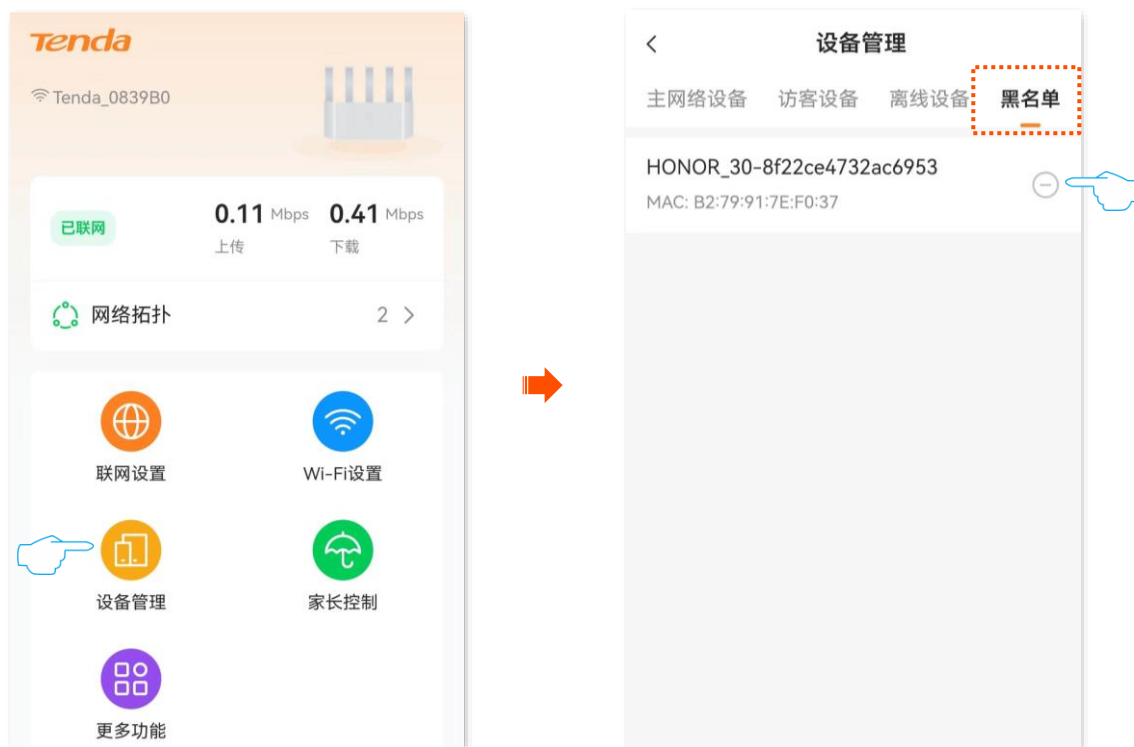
Tenda

Tenda_0839B0

已联网

0.11 Mbps
上传

0.41 Mbps
下载

网络拓扑

2 >

联网设置

Wi-Fi设置

设备管理

家长控制

更多功能

<

设备管理

主网络设备 访客设备 离线设备 黑名单

HONOR_30-8f22ce4732ac6953
MAC: B2:79:91:7E:F0:37